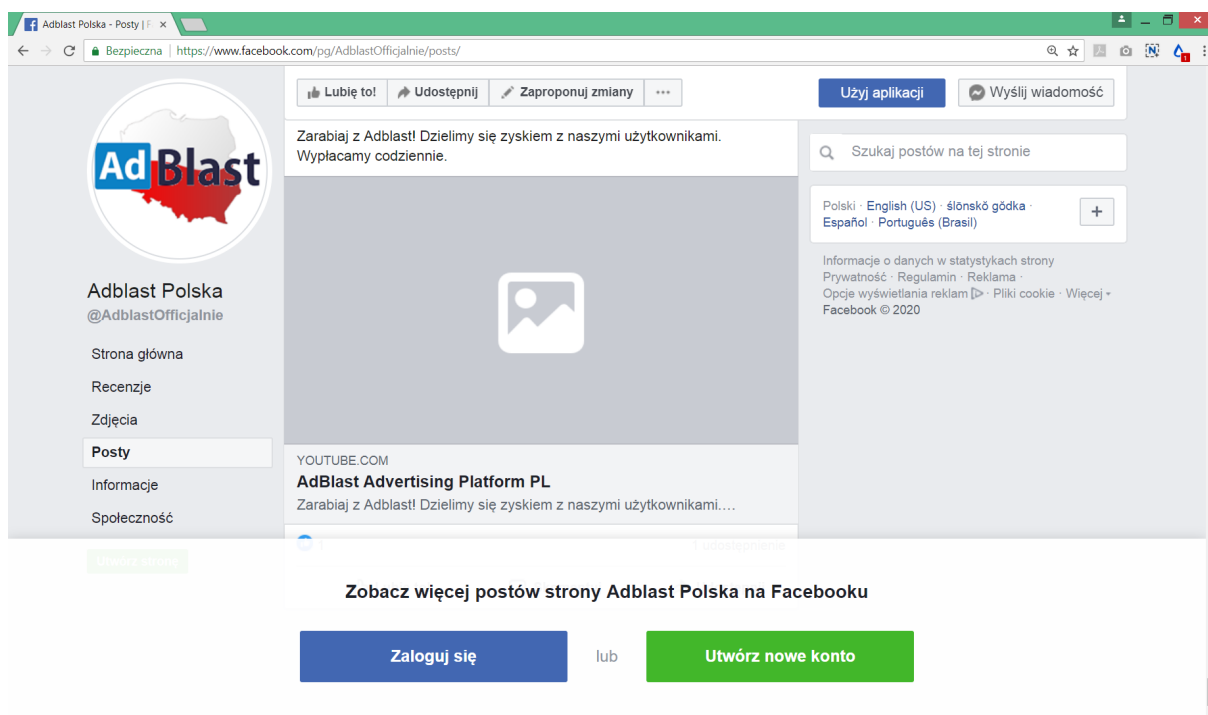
Adblast Polska - Posty | F ×

Bezpieczna | https://www.facebook.com/pg/AdblastOfficjalnie/posts/

Lubię to! Udostępnij Zaproponuj zmiany ···

Użyj aplikacji

Wyślij wiadomość

AdBlast

Adblast Polska
@AdblastOfficjalnie

Strona główna
Recenzje
Zdjęcia
Posty
Informacje
Społeczność

Zarabiaj z Adblast! Dzielimy się zyskiem z naszymi użytkownikami. Wypłacamy codziennie.

YOUTUBE.COM
AdBlast Advertising Platform PL
Zarabiaj z Adblast! Dzielimy się zyskiem z naszymi użytkownikami....

Szukaj postów na tej stronie

Polski · English (US) · ślōnskŏ gŏdka · Español · Português (Brasil)

+

Informacje o danych w statystykach strony
Prywatność · Regulamin · Reklama ·
Opcje wyświetlania reklam · Pliki cookie · Więcej
Facebook © 2020

Zobacz więcej postów strony Adblast Polska na Facebooku

Zaloguj się

lub

Utwórz nowe konto